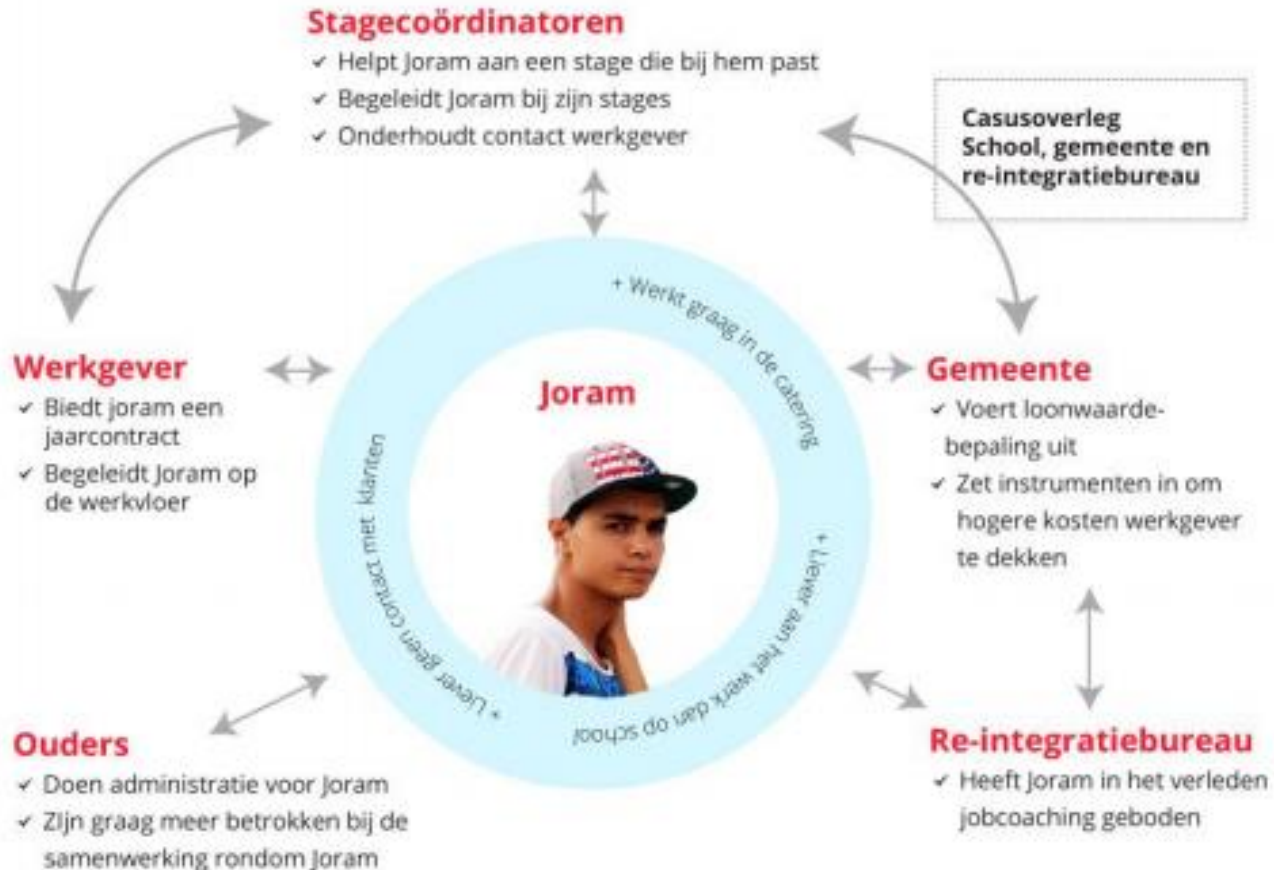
Stagecoördinatoren
✓ Helpt Joram aan een stage die bij hem past
✓ Begeleidt Joram bij zijn stages
✓ Onderhoudt contact werkgever

Casusoverleg School, gemeente en re-integratiebureau

Werkgever
✓ Biedt joram een jaarcontract
✓ Begeleidt Joram op de werkvloer

Joram

+ Werkt graag in de catering
+ Liever aan het werk dan op school
+ Liever geen contact met klanten

Gemeente
✓ Voert loonwaardebepaling uit
✓ Zet instrumenten in om hogere kosten werkgever te dekken

Ouders
✓ Doen administratie voor Joram
✓ Zijn graag meer betrokken bij de samenwerking rondom Joram

Re-integratiebureau
✓ Heeft Joram in het verleden jobcoaching geboden